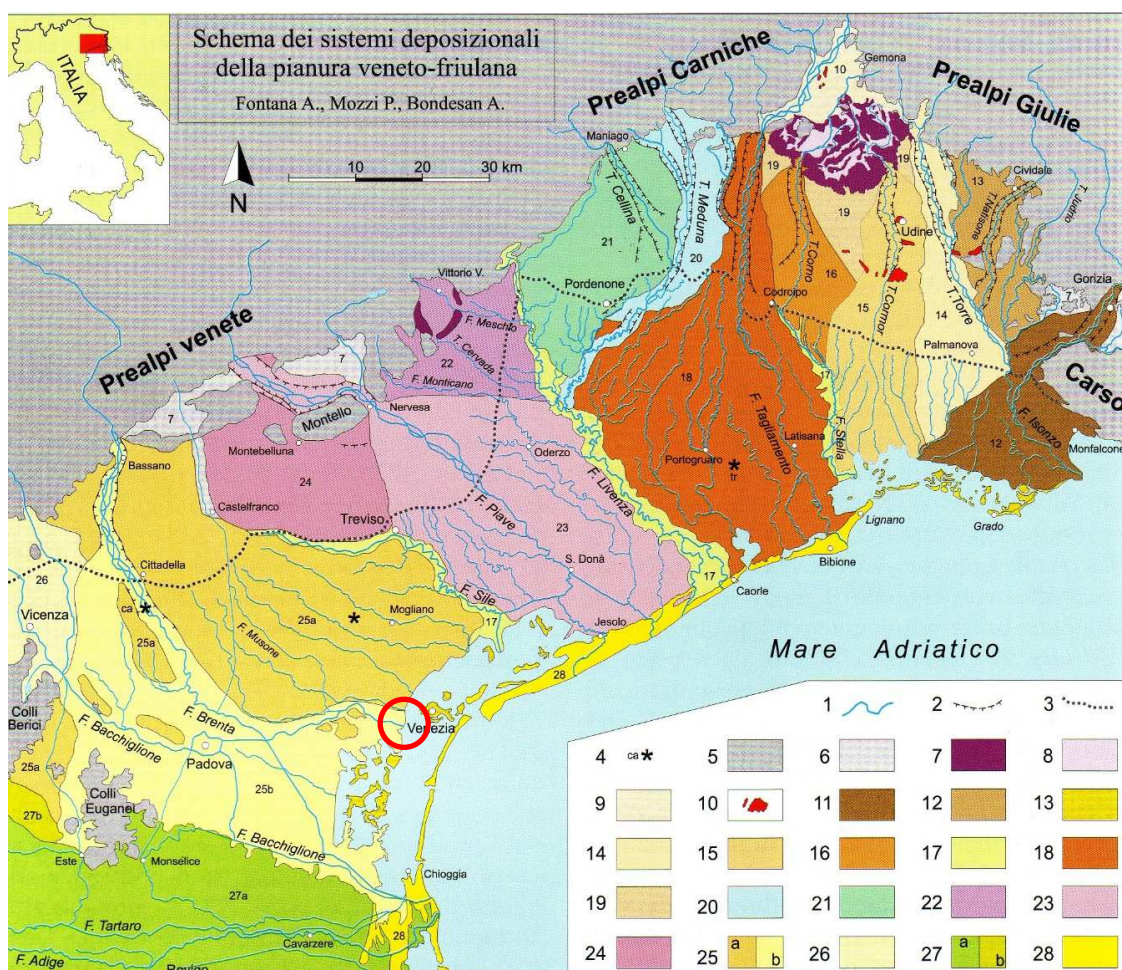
ITALIA

Schema dei sistemi deposizionali della pianura veneto-friulana
Fontana A., Mozzi P., Bondesan A.

N

10 20 30 km

Prealpi Carniche

Prealpi Giulie

Gemona

10

Maniago

T. Cellina

21

T. Meduna

20

19

19

19

13

Cividale

T. Natisone

T. Iudrio

Udine

T. Corno

T. Cormor

16

15

14

T. Torre

Gorizia

Vittorio V.

Pordenone

Codroipo

Palmanova

F. Meschio

T. Cervada

22

F. Monticano

Prealpi venete

7

7

Montello

Nervesa

Montebelluna

24

Castelfranco

Treviso

Bassano

Cittadella

18

F. Tagliamento

Portogruaro

tr

Latisana

17

F. Stella

Carso

F. Isonzo

12

Monfalcone

Lignano

Grado

Oderzo

F. Piave

F. Livenza

23

S. Donà

Bibione

Caorle

17

F. Sile

Mogliano

25a

17

Jesolo

26

Vicenza

ca

25a

F. Musone

28

Mare Adriatico

Colli Berici

F. Bacchiglione

F. Brenta

Padova

25b

Venezia

25a

27b

Colli Euganei

F. Bacchiglione

Este

Monselice

27a

Chioggia

F. Tartaro

Cavarzere

28

F. Adige

Rovigo

1 2 3
4 ca 5 6 7 8
9 10 11 12 13
14 15 16 17 18
19 20 21 22 23
24 25 a b 26 27 a b 28